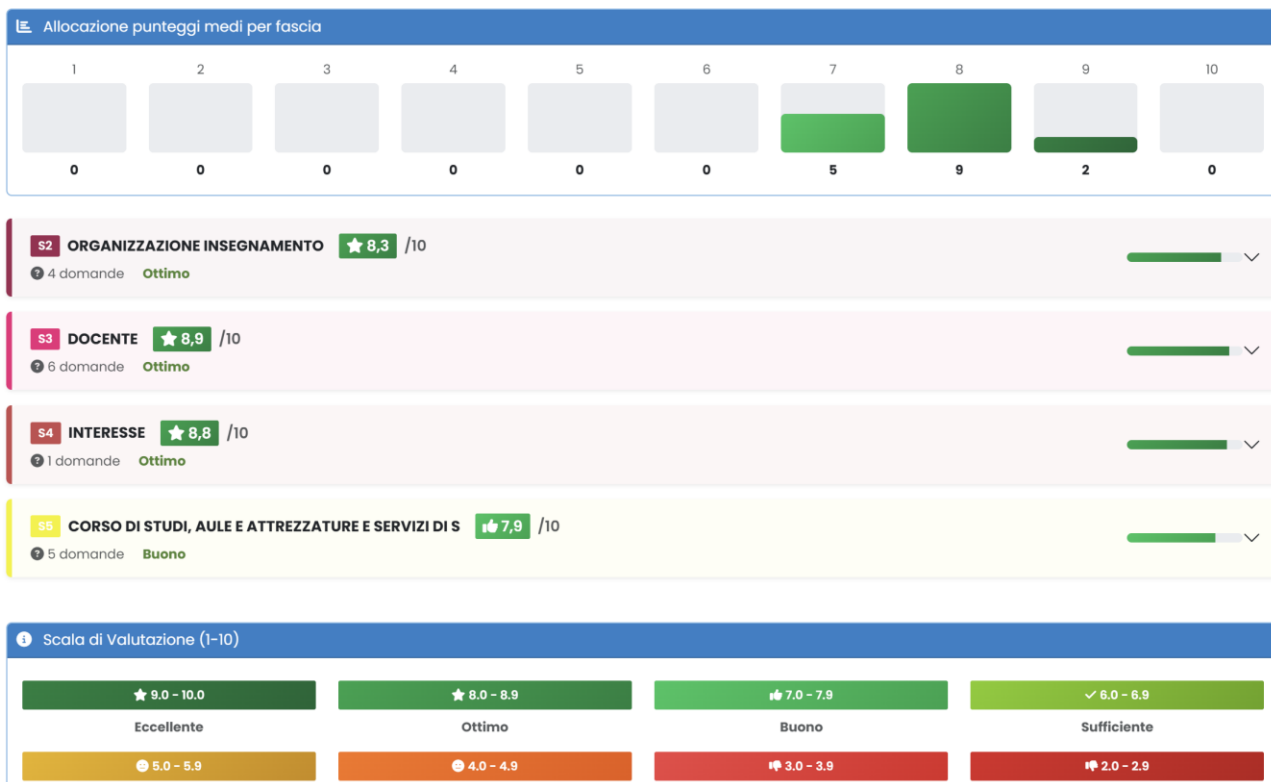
Allocazione punteggi medi per fascia

| 1 | 2 | 3 | 4 | 5 | 6 | 7 | 8 | 9 | 10 |
|---|---|---|---|---|---|---|---|---|---|
| 0 | 0 | 0 | 0 | 0 | 0 | 5 | 9 | 2 | 0 |

S2 ORGANIZZAZIONE INSEGNAMENTO 8,3 /10
4 domande Ottimo

S3 DOCENTE 8,9 /10
6 domande Ottimo

S4 INTERESSE 8,8 /10
1 domande Ottimo

S5 CORSO DI STUDI, AULE E ATTREZZATURE E SERVIZI DI S 7,9 /10
5 domande Buono

Scala di Valutazione (1-10)

9.0 - 10.0
Eccellente

8.0 - 8.9
Ottimo

7.0 - 7.9
Buono

6.0 - 6.9
Sufficiente

5.0 - 5.9

4.0 - 4.9

3.0 - 3.9

2.0 - 2.9